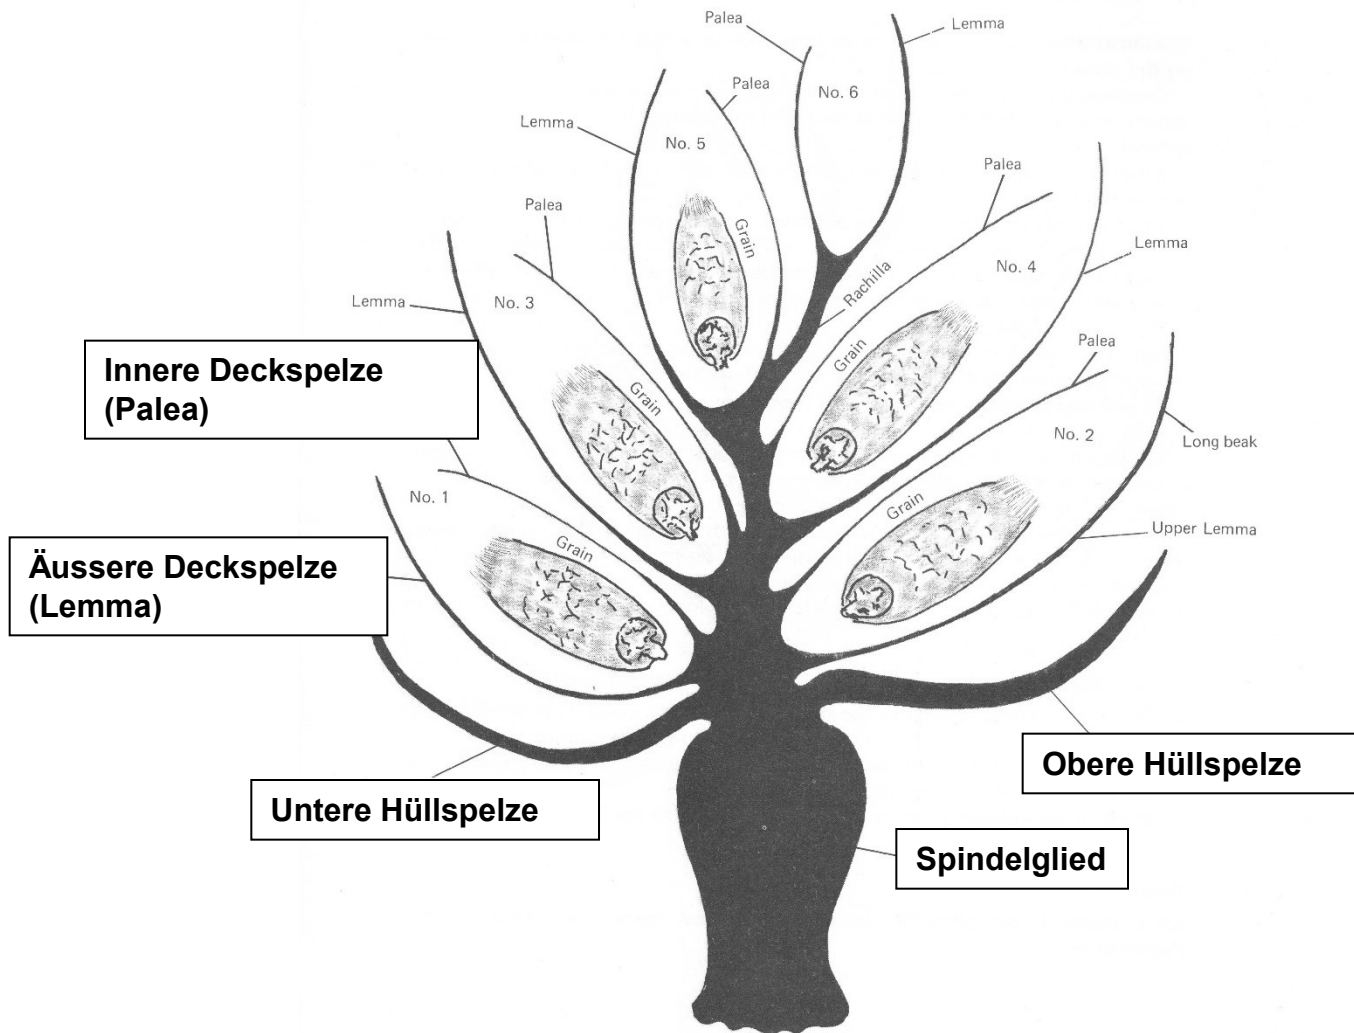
Palea
Lemma
No. 6
Palea
Lemma
No. 5
Grain
Palea
Palea
Lemma
Lemma
No. 3
No. 4
Rachilla
Innere Deckspelze (Palea)
Grain
Grain
Palea
No. 2
Long beak
No. 1
Grain
Grain
Upper Lemma
Äussere Deckspelze (Lemma)
Obere Hüllspelze
Untere Hüllspelze
Spindelglied